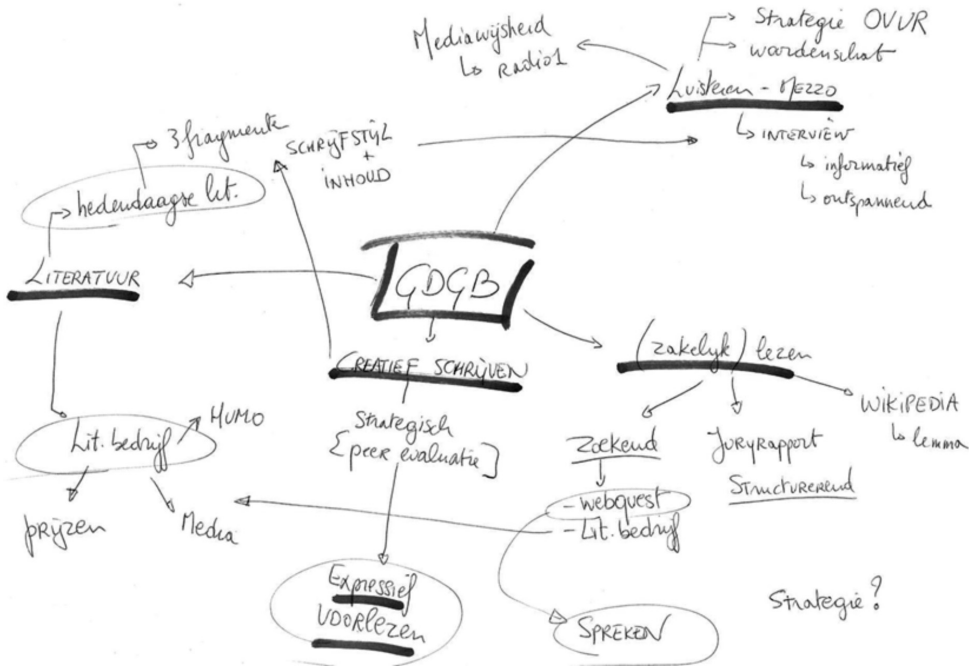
Mediawijsheid
↳ radio1

Strategie OVUR
woordenschat

Luisteren - Mezzo
↳ INTERVIEW
↳ informatief
↳ ontspannend

3 fragmente

hedendaagse lit.

SCHRIJFSTIJL
+
INHOUD

LITERATUUR

GDGB

CREATIEF SCHRIJVEN

(zakelijk) lezen

WIKIPEDIA
↳ lemma

Lit. bedrijf

HUMO

prijzen

Media

Strategisch
{peer evaluatie}

Zoekend

Juryrapport

Structurerend

- webquest
- Lit. bedrijf

Expressief
VOORlezen

SPREKEN

Strategie?